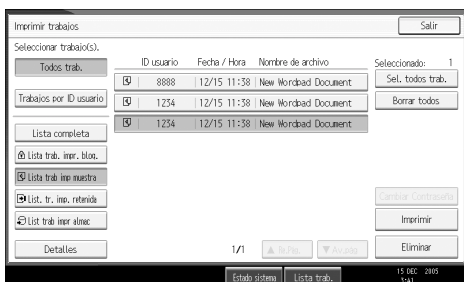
Imprimir trabajos

Salir

Seleccionar trabajo(s).

Todos trab.

Trabajos por ID usuario

Lista completa

Lista trab. impr. bloq.

Lista trab imp muestra

List. tr. imp. retenida

List trab impr almac

Detalles

| | ID usuario | Fecha / Hora | Nombre de archivo |
|---|---|---|---|
| | 8888 | 12/15 11:38 | New Wordpad Document |
| | 1234 | 12/15 11:38 | New Wordpad Document |
| | 1234 | 12/15 11:38 | New Wordpad Document |

Seleccionado: 1

Sel. todos trab.

Borrar todos

Cambiar Contraseña

Imprimir

Eliminar

1/1

RePág.

AvPág.

Estado sistema

Lista trab.

15 DEC 2005 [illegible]